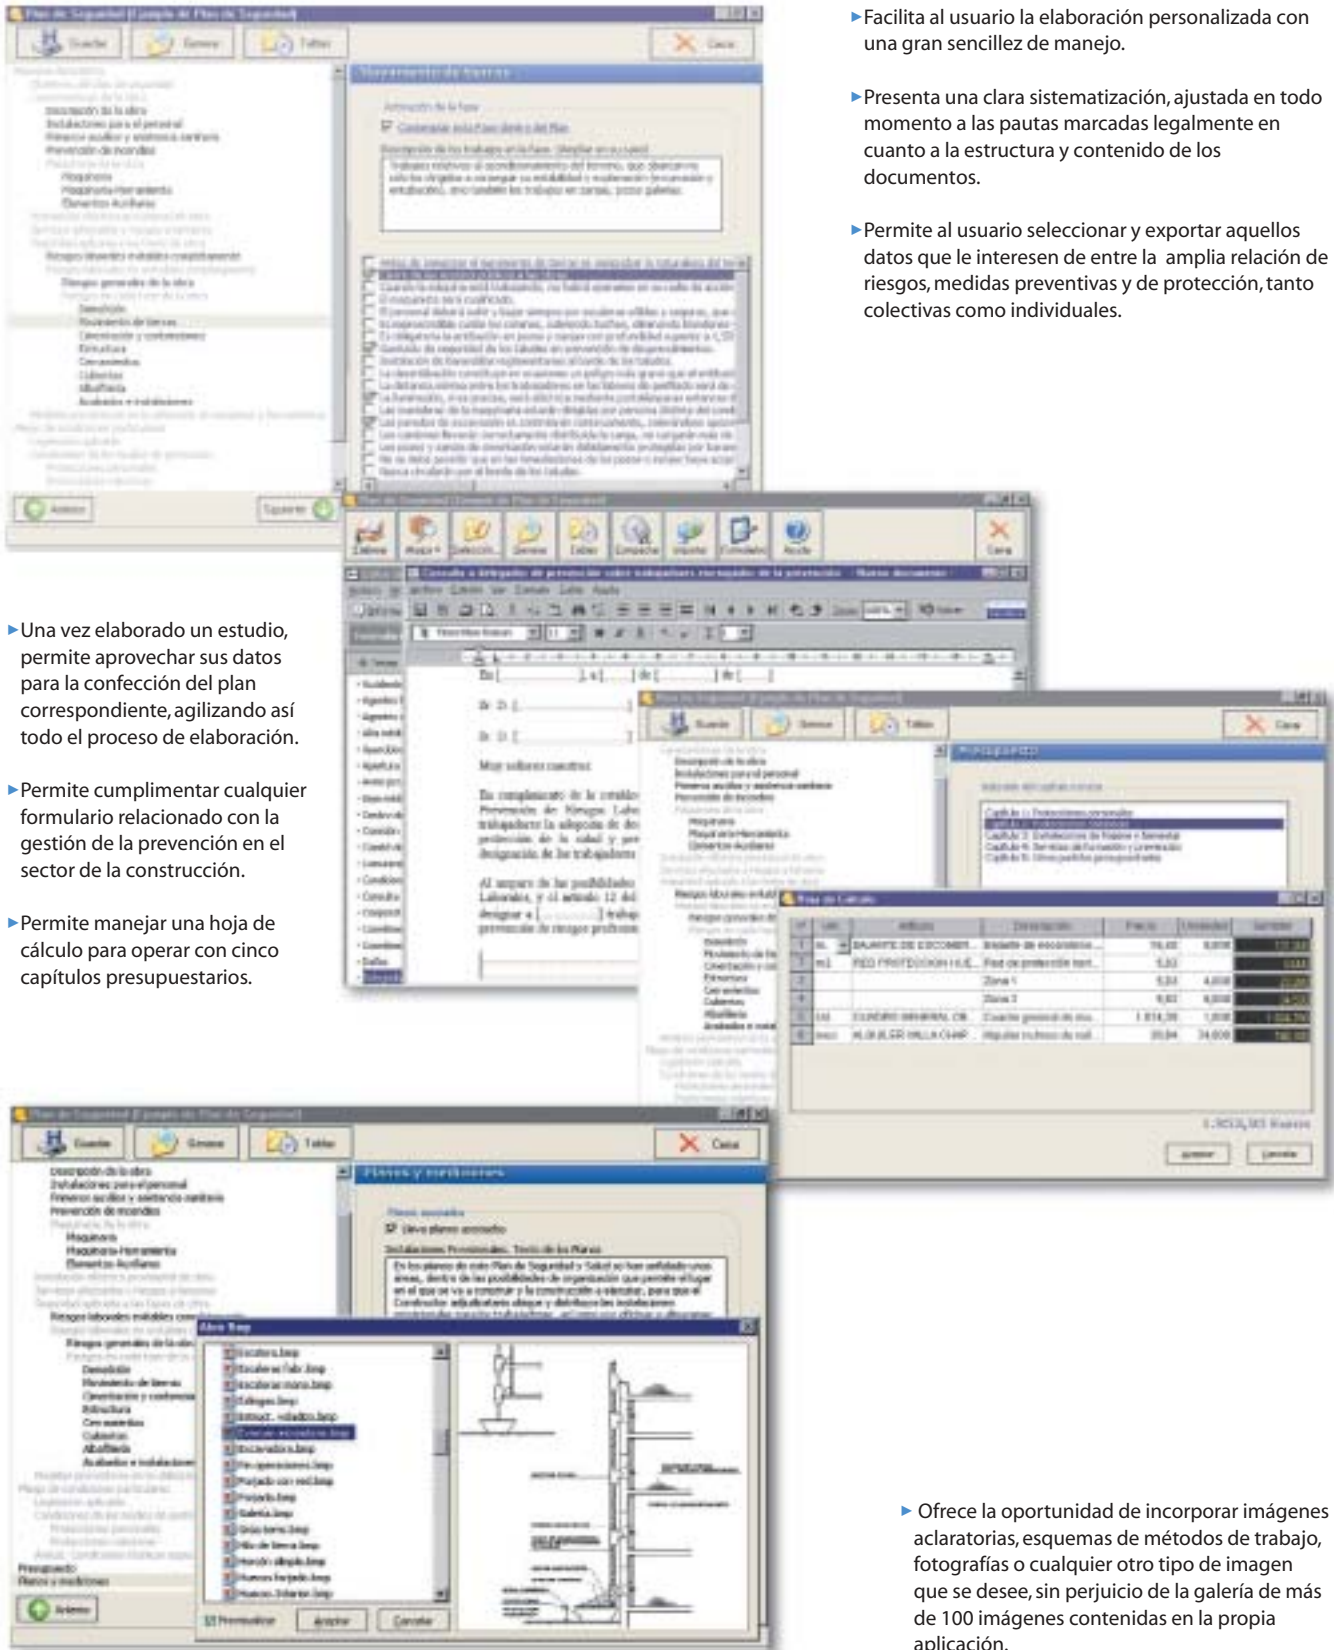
Facilita al usuario la elaboración personalizada con una gran sencillez de manejo.

Presenta una clara sistematización, ajustada en todo momento a las pautas marcadas legalmente en cuanto a la estructura y contenido de los documentos.

Permite al usuario seleccionar y exportar aquellos datos que le interesen de entre la amplia relación de riesgos, medidas preventivas y de protección, tanto colectivas como individuales.

Una vez elaborado un estudio, permite aprovechar sus datos para la confección del plan correspondiente, agilizando así todo el proceso de elaboración.

Permite cumplimentar cualquier formulario relacionado con la gestión de la prevención en el sector de la construcción.

Permite manejar una hoja de cálculo para operar con cinco capítulos presupuestarios.

Ofrece la oportunidad de incorporar imágenes aclaratorias, esquemas de métodos de trabajo, fotografías o cualquier otro tipo de imagen que se desee, sin perjuicio de la galería de más de 100 imágenes contenidas en la propia aplicación.